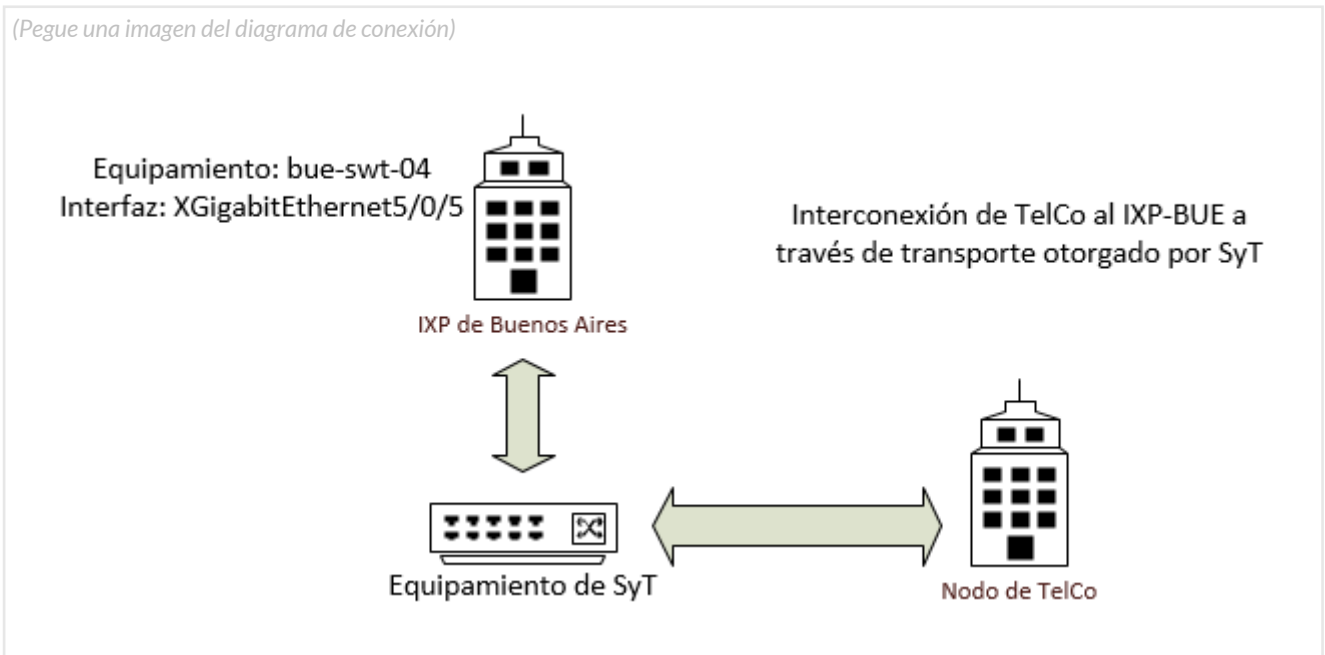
(Pegue una imagen del diagrama de conexión)

Equipamiento: bue-swt-04
Interfaz: XGigabitEthernet5/0/5

Interconexión de TelCo al IXP-BUE a través de transporte otorgado por SyT

IXP de Buenos Aires

Equipamiento de SyT

Nodo de TelCo